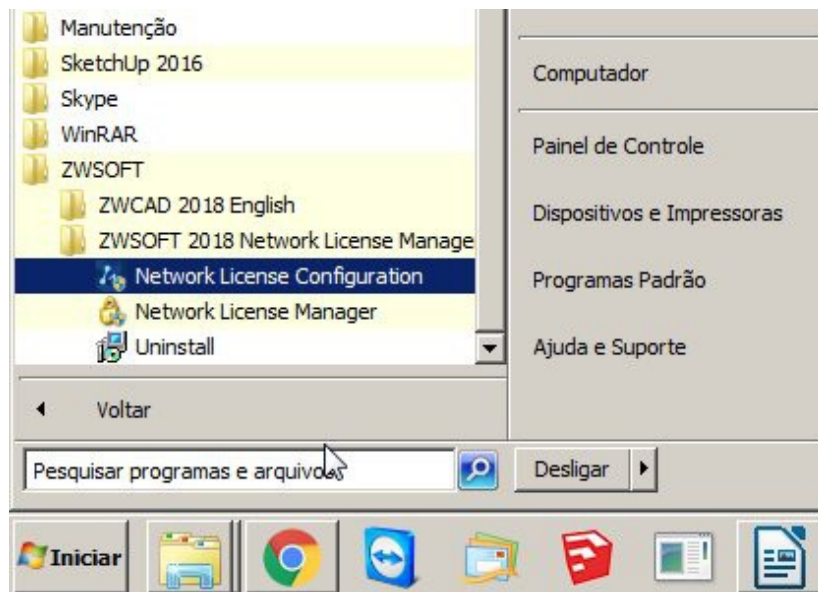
Manutenção
SketchUp 2016
Skype
WinRAR
ZWSOFT
ZWCAD 2018 English
ZWSOFT 2018 Network License Manage
Network License Configuration
Network License Manager
Uninstall
Voltar
Pesquisar programas e arquivos

Computador
Painel de Controle
Dispositivos e Impressoras
Programas Padrão
Ajuda e Suporte
Desligar

Iniciar